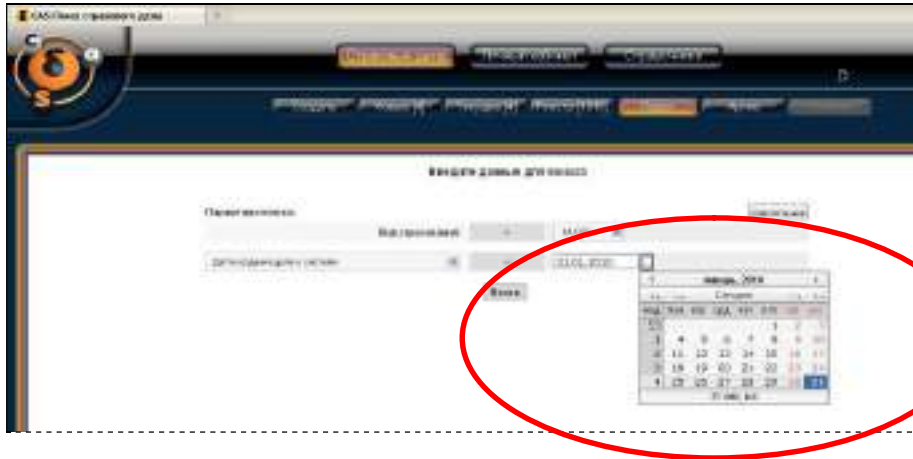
CAS Пакет страхового дела

C

Q

S

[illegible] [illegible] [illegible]

D

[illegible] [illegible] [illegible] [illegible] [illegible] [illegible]

Введите данные для поиска

Параметры поиска

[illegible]

Вид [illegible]

Дата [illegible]

21.01.2010

Поиск

январь, 2010

Сегодня

| нед | пон | вт | ср | чт | пт | сб | вс |
|---|---|---|---|---|---|---|---|
| 53 | | | | | 1 | 2 | 3 |
| 1 | 4 | 5 | 6 | 7 | 8 | 9 | 10 |
| 2 | 11 | 12 | 13 | 14 | 15 | 16 | 17 |
| 3 | 18 | 19 | 20 | 21 | 22 | 23 | 24 |
| 4 | 25 | 26 | 27 | 28 | 29 | 30 | 31 |

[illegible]